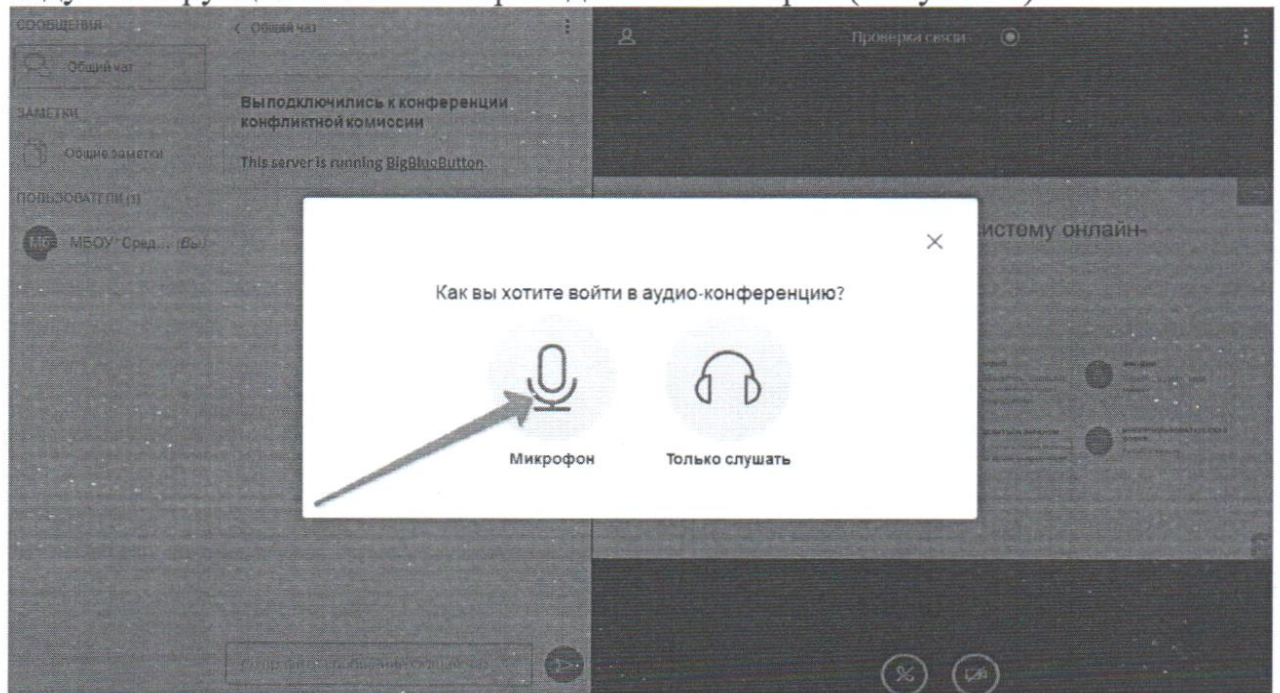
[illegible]

СООБЩЕНИЯ

Общий чат

ЗАМЕТКИ

Общие заметки

ПОЛЬЗОВАТЕЛИ (1)

МБОУ "Сред... (Вы)

< Общий чат

Вы подключились к конференции конфликтной комиссии

This server is running BigBlueButton.

Проверка связи

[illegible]истему онлайн-

Как вы хотите войти в аудио-конференцию?

Микрофон

Только слушать

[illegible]